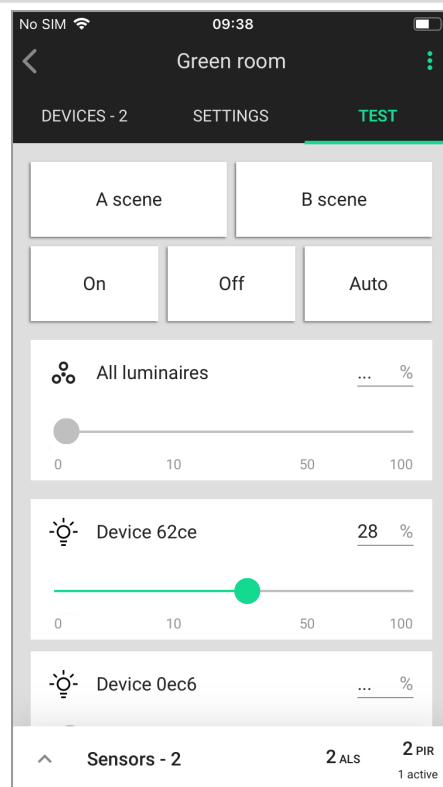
No SIM 09:38

Green room

DEVICES - 2 SETTINGS TEST

A scene B scene

On Off Auto

All luminaires ... %

0 10 50 100

Device 62ce 28 %

0 10 50 100

Device 0ec6 ... %

Sensors - 2 2 ALS 2 PIR 1 active